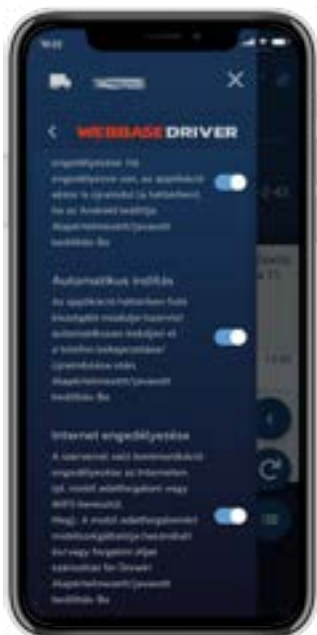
WEBBASE DRIVER

engedélyezése: Ha engedélyezve van, az applikáció előtér is újraindul (a háttérben), ha az Android leállítja. Alapértelmezett/javasolt beállítás: Be

Automatikus indítás

Az applikáció háttérben futó kiszolgáló modulját indíthat automatikusan leállást vagy a telefon bekapcsolása/újraindítása után. Alapértelmezett/javasolt beállítás: Be

Internet engedélyezése

A szerverrel való kommunikáció engedélyezése az interneten (pl. mobil adatforgalom vagy WiFi hálózat). Megj.: A mobil adatforgalomnál mobilszolgáltatója használati díjat vagy forgalmi díjat számolhat fel. Alapértelmezett/javasolt beállítás: Be